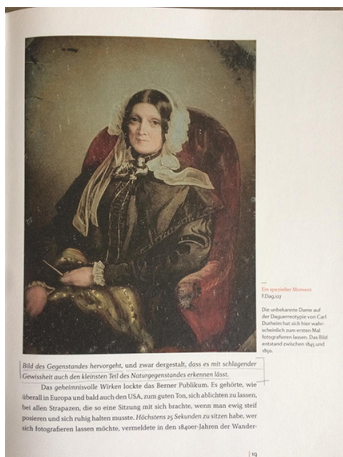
Ein spezieller Moment
F.Dag.017

Die unbekannte Dame auf der Daguerreotypie von Carl Durheim hat sich hier wahrscheinlich zum ersten Mal fotografieren lassen. Das Bild entstand zwischen 1845 und 1850.

Bild des Gegenstandes hervorgeht, und zwar dergestalt, dass es mit schlagender Gewissheit auch den kleinsten Teil des Naturgegenstandes erkennen lässt.

Das geheimnisvolle Wirken lockte das Berner Publikum. Es gehörte, wie überall in Europa und bald auch den USA, zum guten Ton, sich ablichten zu lassen, bei allen Strapazen, die so eine Sitzung mit sich brachte, wenn man ewig steif posieren und sich ruhig halten musste. Höchstens 25 Sekunden zu sitzen habe, wer sich fotografieren lassen möchte, vermeldete in den 1840er-Jahren der Wander-

19